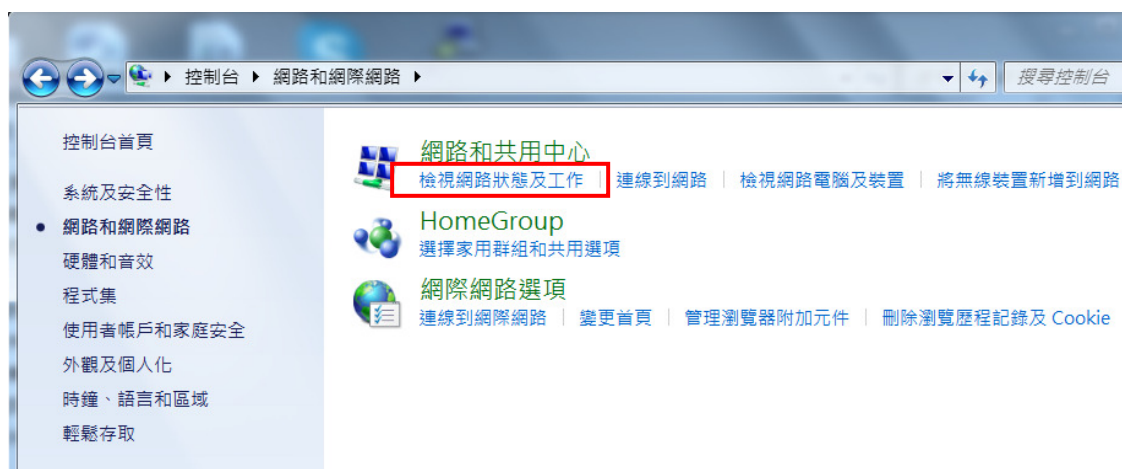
控制台 ▸ 網路和網際網路 ▸

搜尋控制台

控制台首頁

系統及安全性

網路和網際網路

硬體和音效

程式集

使用者帳戶和家庭安全

外觀及個人化

時鐘、語言和區域

輕鬆存取

網路和共用中心

檢視網路狀態及工作 | 連線到網路 | 檢視網路電腦及裝置 | 將無線裝置新增到網路

HomeGroup

選擇家用群組和共用選項

網際網路選項

連線到網際網路 | 變更首頁 | 管理瀏覽器附加元件 | 刪除瀏覽歷程記錄及 Cookie